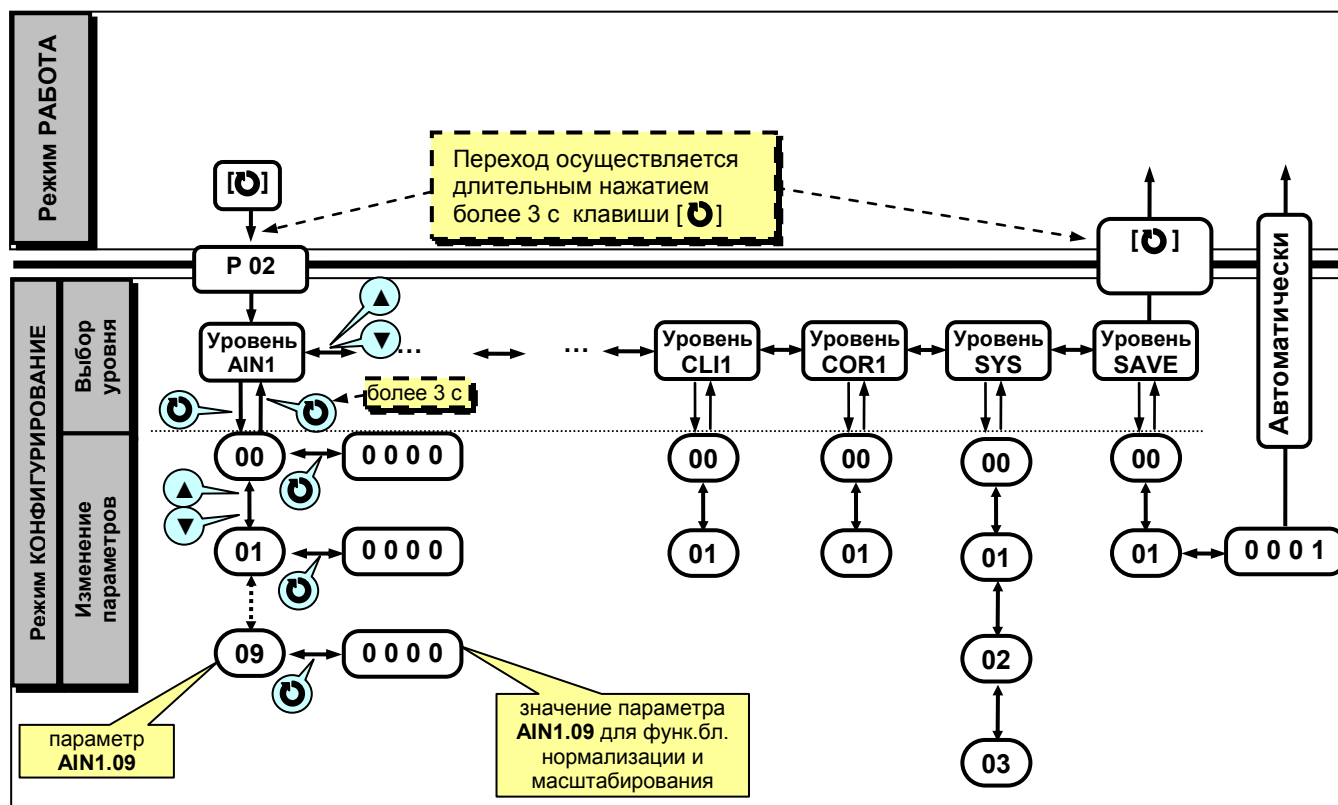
Режим РАБОТА

[]

Переход осуществляется длительным нажатием более 3 с клавиши []

[]

P 02

Режим КОНФИГУРИРОВАНИЕ

Выбор уровня

Изменение параметров

Уровень AIN1

...

...

Уровень CLI1

Уровень COR1

Уровень SYS

Уровень SAVE

Автоматически

более 3 с

00

0 0 0 0

01

0 0 0 0

09

0 0 0 0

00

01

00

01

00

01

02

03

00

01

0 0 0 1

параметр AIN1.09

значение параметра AIN1.09 для функ.бл. нормализации и масштабирования